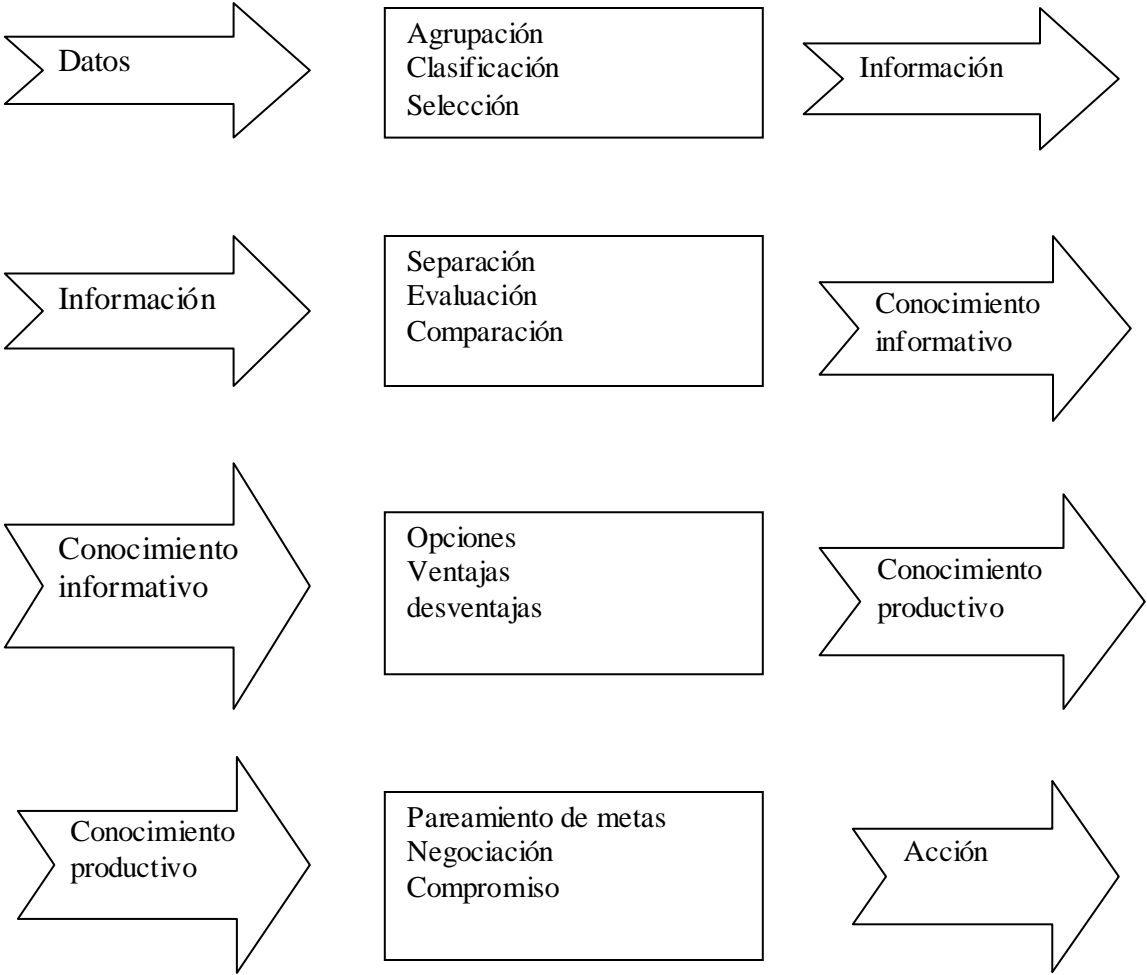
Datos

Agrupación
Clasificación
Selección

Información

Información

Separación
Evaluación
Comparación

Conocimiento informativo

Conocimiento informativo

Opciones
Ventajas
desventajas

Conocimiento productivo

Conocimiento productivo

Pareamiento de metas
Negociación
Compromiso

Acción